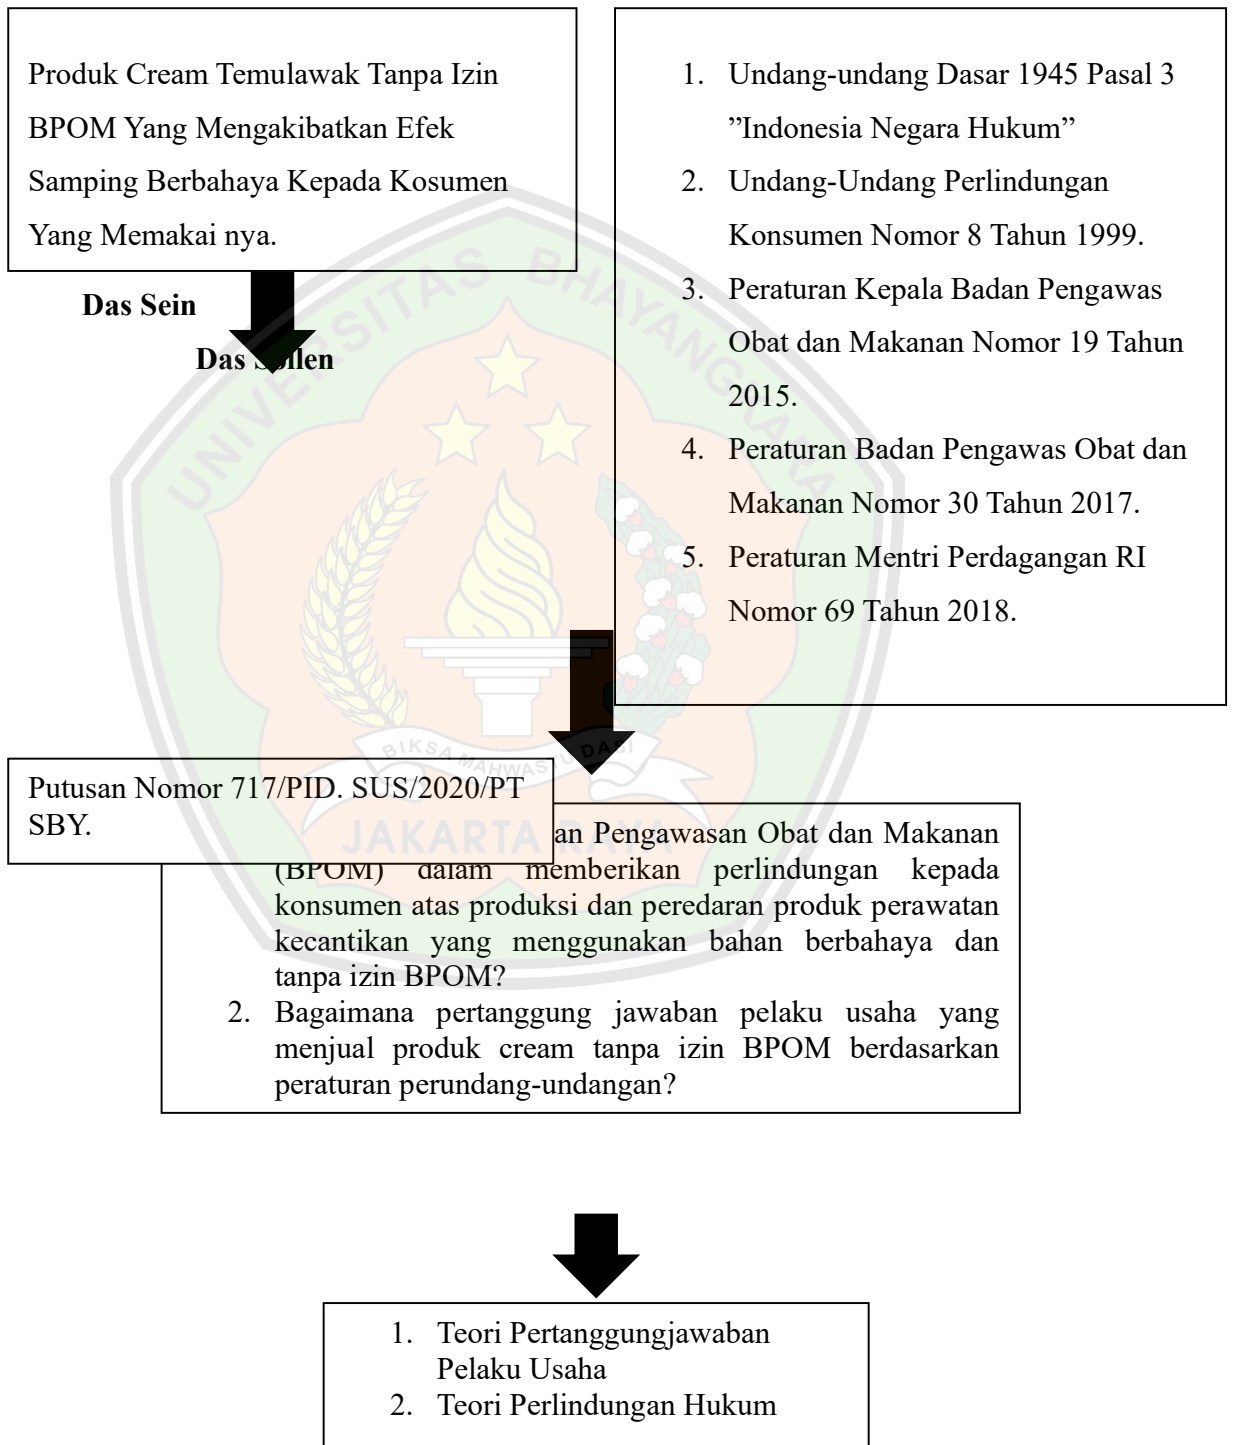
Produk Cream Temulawak Tanpa Izin BPOM Yang Mengakibatkan Efek Samping Berbahaya Kepada Kosumen Yang Memakai nya.

Das Sein

Das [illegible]llen

1. Undang-undang Dasar 1945 Pasal 3 "Indonesia Negara Hukum"
2. Undang-Undang Perlindungan Konsumen Nomor 8 Tahun 1999.
3. Peraturan Kepala Badan Pengawas Obat dan Makanan Nomor 19 Tahun 2015.
4. Peraturan Badan Pengawas Obat dan Makanan Nomor 30 Tahun 2017.
5. Peraturan Mentri Perdagangan RI Nomor 69 Tahun 2018.

UNIVERSITAS BHAYANGKARA
BIKSA MAHWASU DARI
JAKARTA RAYA

Putusan Nomor 717/PID. SUS/2020/PT SBY.

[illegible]an Pengawasan Obat dan Makanan (BPOM) dalam memberikan perlindungan kepada konsumen atas produksi dan peredaran produk perawatan kecantikan yang menggunakan bahan berbahaya dan tanpa izin BPOM?
2. Bagaimana pertanggung jawaban pelaku usaha yang menjual produk cream tanpa izin BPOM berdasarkan peraturan perundang-undangan?

1. Teori Pertanggungjawaban Pelaku Usaha
2. Teori Perlindungan Hukum